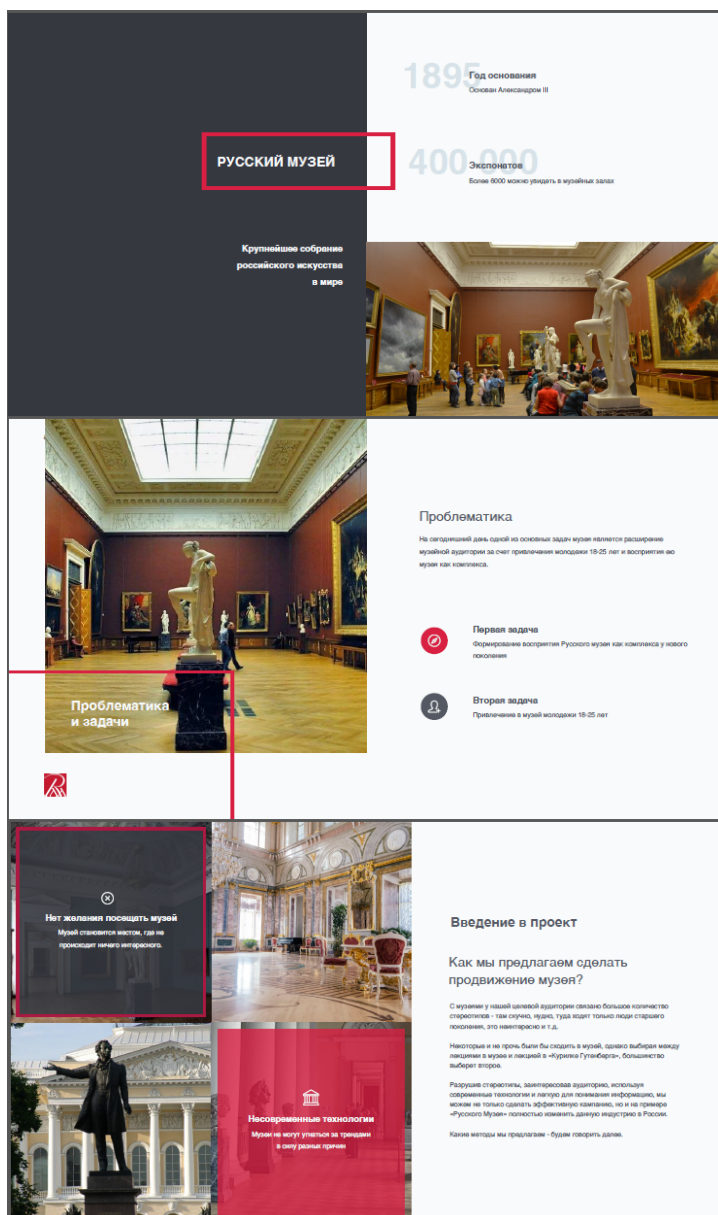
1895 Год основания
Основан Александром III

РУССКИЙ МУЗЕЙ

400 000 Экспонатов
Более 6000 можно увидеть в музейных залах

Крупнейшее собрание российского искусства в мире

Проблематика и задачи

Проблематика

На сегодняшний день одной из основных задач музея является расширение музейной аудитории за счет привлечения молодежи 18-25 лет и восприятия его музея как комплекса.

Первая задача
Формирование восприятия Русского музея как комплекса у нового поколения

Вторая задача
Привлечение в музей молодежи 18-25 лет

Нет желания посещать музей
Музей становится местом, где не происходит ничего интересного.

Несовременные технологии
Музеи не могут угнаться за трендами в силу разных причин

Введение в проект

Как мы предлагаем сделать продвижение музея?

С музеями у нашей целевой аудитории связано большое количество стереотипов - там скучно, нудно, туда ходят только люди старшего поколения, это неинтересно и т.д.

Некоторые и не прочь были бы сходить в музей, однако выбирая между лекциями в музее и лекцией в «Курилке Гутенберга», большинство выберет второе.

Разрушив стереотипы, заинтересовав аудиторию, используя современные технологии и легкую для понимания информацию, мы можем не только сделать эффективную кампанию, но и на примере «Русского Музея» полностью изменить данную индустрию в России.

Какие методы мы предлагаем - будем говорить далее.